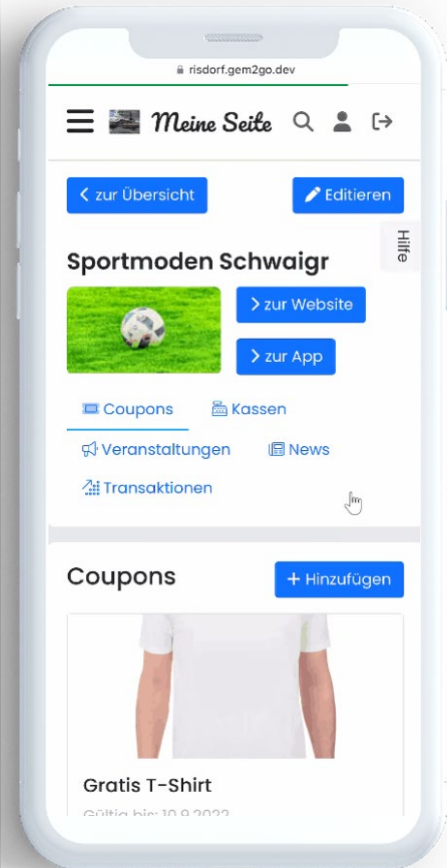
risdorf.gem2go.dev

Meine Seite

zur Übersicht

Editieren

Hilfe

Sportmoden Schwaigr

zur Website

zur App

Coupons

Kassen

Veranstaltungen

News

Transaktionen

Coupons

+ Hinzufügen

Gratis T-Shirt

Gültig bis: 10.9.2022